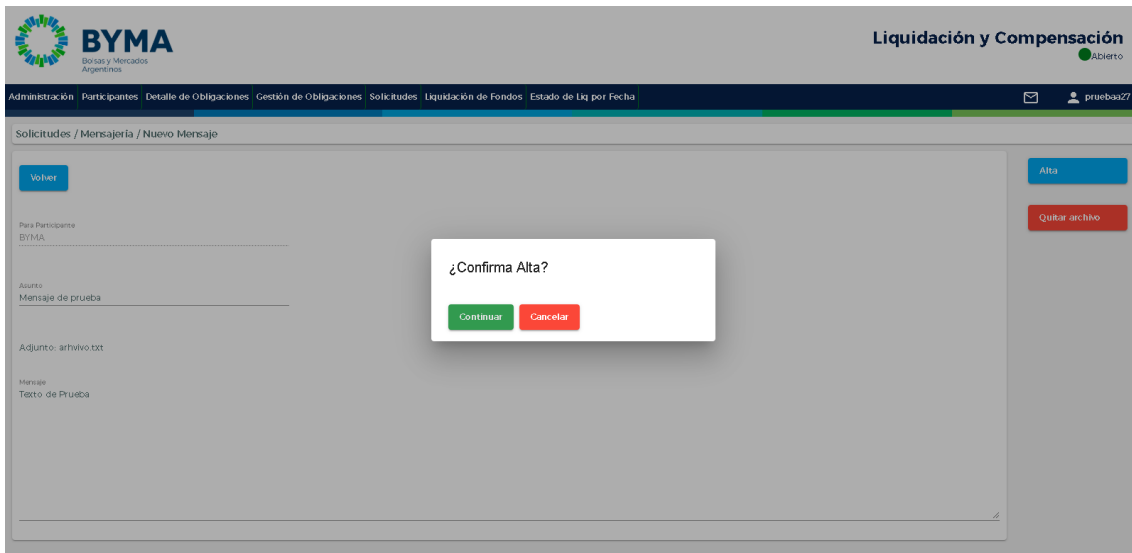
BYMA
Bolsas y Mercados Argentinos

Liquidación y Compensación
Abierto

Administración Participantes Detalle de Obligaciones Gestión de Obligaciones Solicitudes Liquidación de Fondos Estado de Liq por Fecha

pruebaa27

Solicitudes / Mensajería / Nuevo Mensaje

Volver

Alta

Quitar archivo

Para Participante
BYMA

Asunto
Mensaje de prueba

Adjunto: arhvivo.txt

Mensaje
Texto de Prueba

¿Confirma Alta?

Continuar Cancelar